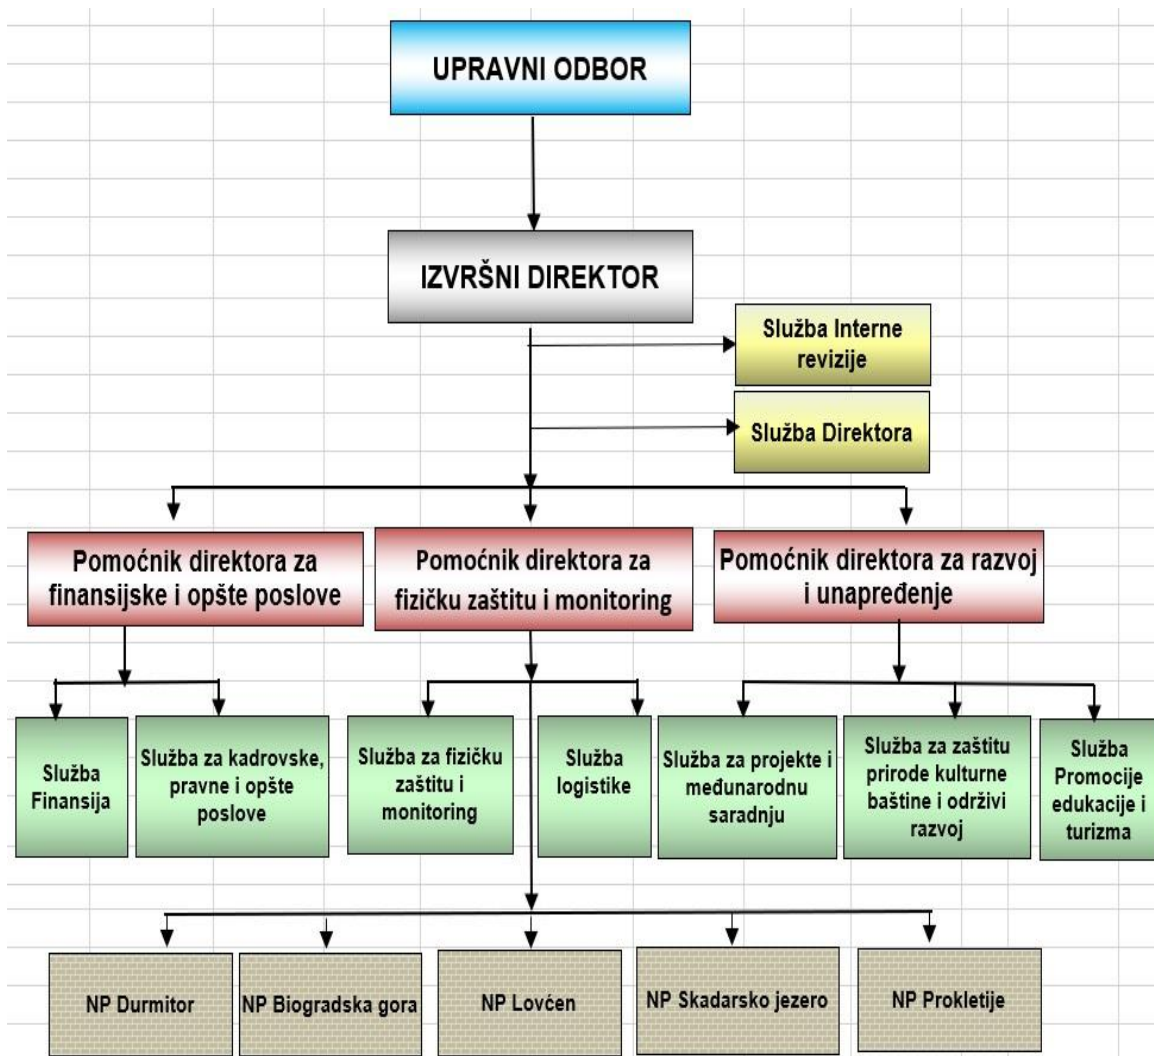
UPRAVNI ODBOR

IZVRŠNI DIREKTOR

Služba Interne revizije

Služba Direktora

Pomoćnik direktora za finansijske i opšte poslove

Pomoćnik direktora za fizičku zaštitu i monitoring

Pomoćnik direktora za razvoj i unapređenje

Služba Finansija

Služba za kadrovske, pravne i opšte poslove

Služba za fizičku zaštitu i monitoring

Služba logistike

Služba za projekte i međunarodnu saradnju

Služba za zaštitu prirode kulturne baštine i održivi razvoj

Služba Promocije edukacije i turizma

NP Durmitor

NP Biogradska gora

NP Lovćen

NP Skadarsko jezero

NP Prokletije